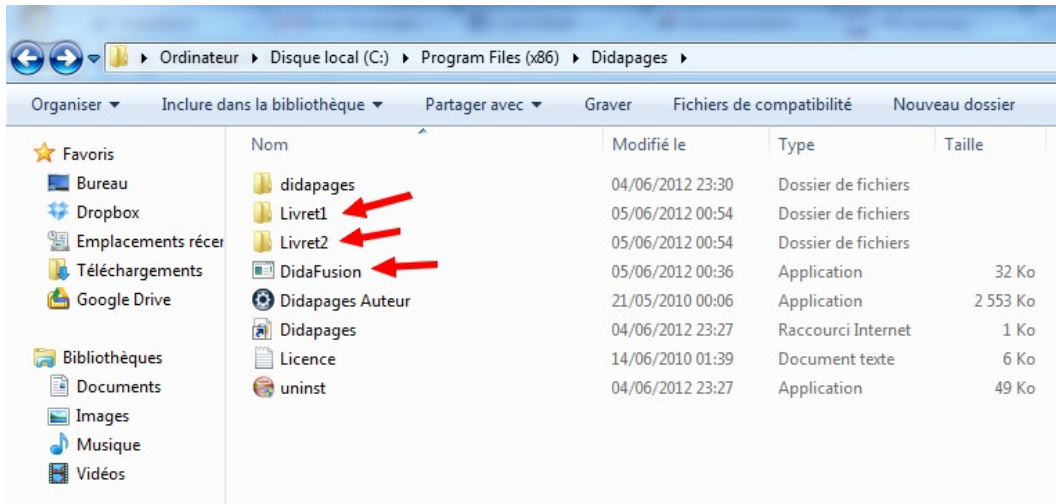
▸ Ordinateur ▸ Disque local (C:) ▸ Program Files (x86) ▸ Didapages ▸

Organiser ▾ Inclure dans la bibliothèque ▾ Partager avec ▾ Graver Fichiers de compatibilité Nouveau dossier

Favoris
Bureau
Dropbox
Emplacements récer
Téléchargements
Google Drive

Bibliothèques
Documents
Images
Musique
Vidéos

| Nom | Modifié le | Type | Taille |
|---|---|---|---|
| didapages | 04/06/2012 23:30 | Dossier de fichiers | |
| Livret1 | 05/06/2012 00:54 | Dossier de fichiers | |
| Livret2 | 05/06/2012 00:54 | Dossier de fichiers | |
| DidaFusion | 05/06/2012 00:36 | Application | 32 Ko |
| Didapages Auteur | 21/05/2010 00:06 | Application | 2 553 Ko |
| Didapages | 04/06/2012 23:27 | Raccourci Internet | 1 Ko |
| Licence | 14/06/2010 01:39 | Document texte | 6 Ko |
| uninst | 04/06/2012 23:27 | Application | 49 Ko |